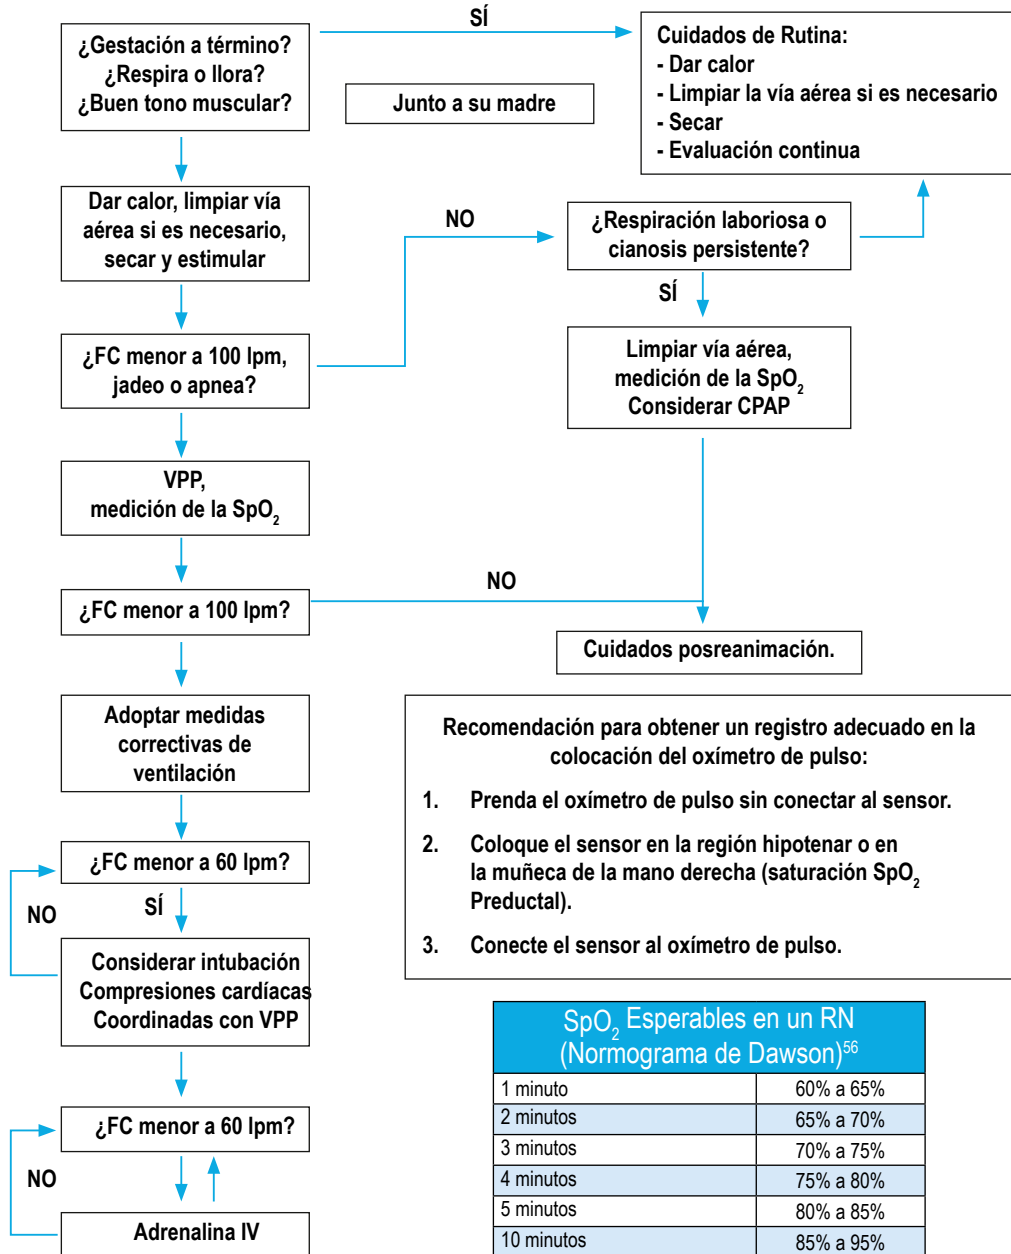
¿Gestación a término?
¿Respira o llora?
¿Buen tono muscular?

SÍ

Cuidados de Rutina:
- Dar calor
- Limpiar la vía aérea si es necesario
- Secar
- Evaluación continua

Junto a su madre

Dar calor, limpiar vía aérea si es necesario, secar y estimular

NO

¿Respiración laboriosa o cianosis persistente?

SÍ

¿FC menor a 100 lpm, jadeo o apnea?

Limpiar vía aérea, medición de la $SpO_2$ Considerar CPAP

VPP, medición de la $SpO_2$

NO

¿FC menor a 100 lpm?

Cuidados posreanimación.

Adoptar medidas correctivas de ventilación

Recomendación para obtener un registro adecuado en la colocación del oxímetro de pulso:

1. Prenda el oxímetro de pulso sin conectar al sensor.

2. Coloque el sensor en la región hipotenar o en la muñeca de la mano derecha (saturación $SpO_2$ Preductal).

3. Conecte el sensor al oxímetro de pulso.

¿FC menor a 60 lpm?

NO

SÍ

Considerar intubación
Compresiones cardíacas
Coordinadas con VPP

| $SpO_2$ Esperables en un RN (Normograma de Dawson)$^{56}$ | |
|---|---|
| 1 minuto | 60% a 65% |
| 2 minutos | 65% a 70% |
| 3 minutos | 70% a 75% |
| 4 minutos | 75% a 80% |
| 5 minutos | 80% a 85% |
| 10 minutos | 85% a 95% |

¿FC menor a 60 lpm?

NO

Adrenalina IV